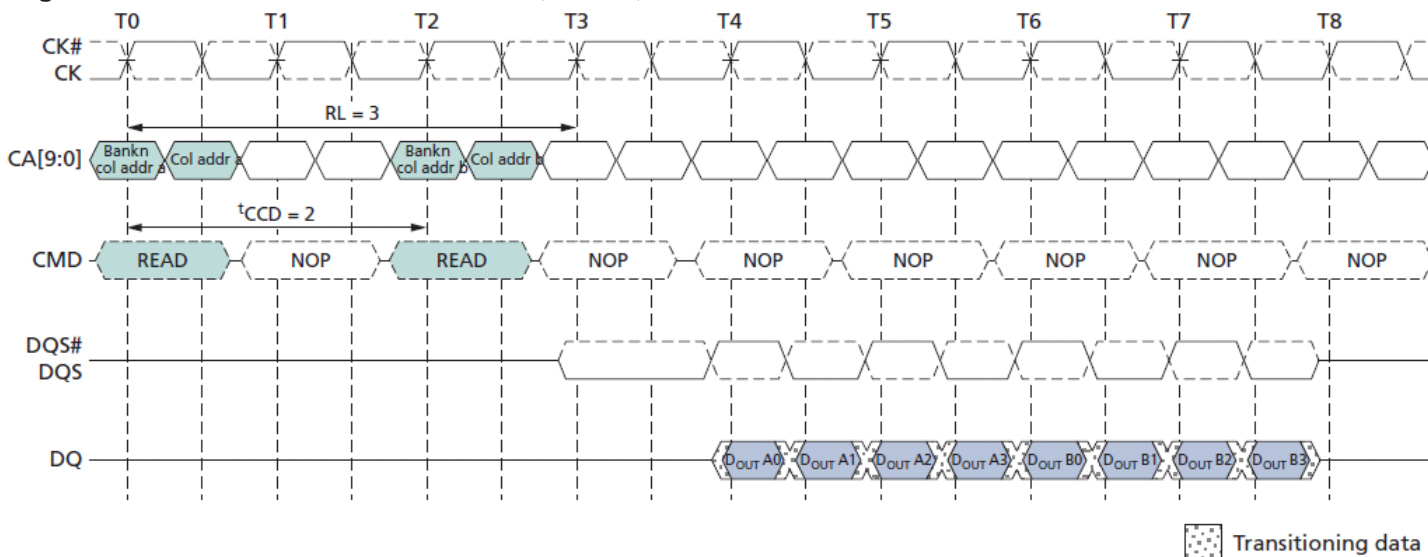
T0 T1 T2 T3 T4 T5 T6 T7 T8

CK#
CK

RL = 3

CA[9:0] Bankn col addr a Col addr a Bankn col addr b Col addr b

$^{t}$CCD = 2

CMD READ NOP READ NOP NOP NOP NOP NOP NOP

DQS#
DQS

DQ $D_{OUT}$ A0 $D_{OUT}$ A1 $D_{OUT}$ A2 $D_{OUT}$ A3 $D_{OUT}$ B0 $D_{OUT}$ B1 $D_{OUT}$ B2 $D_{OUT}$ B3

Transitioning data